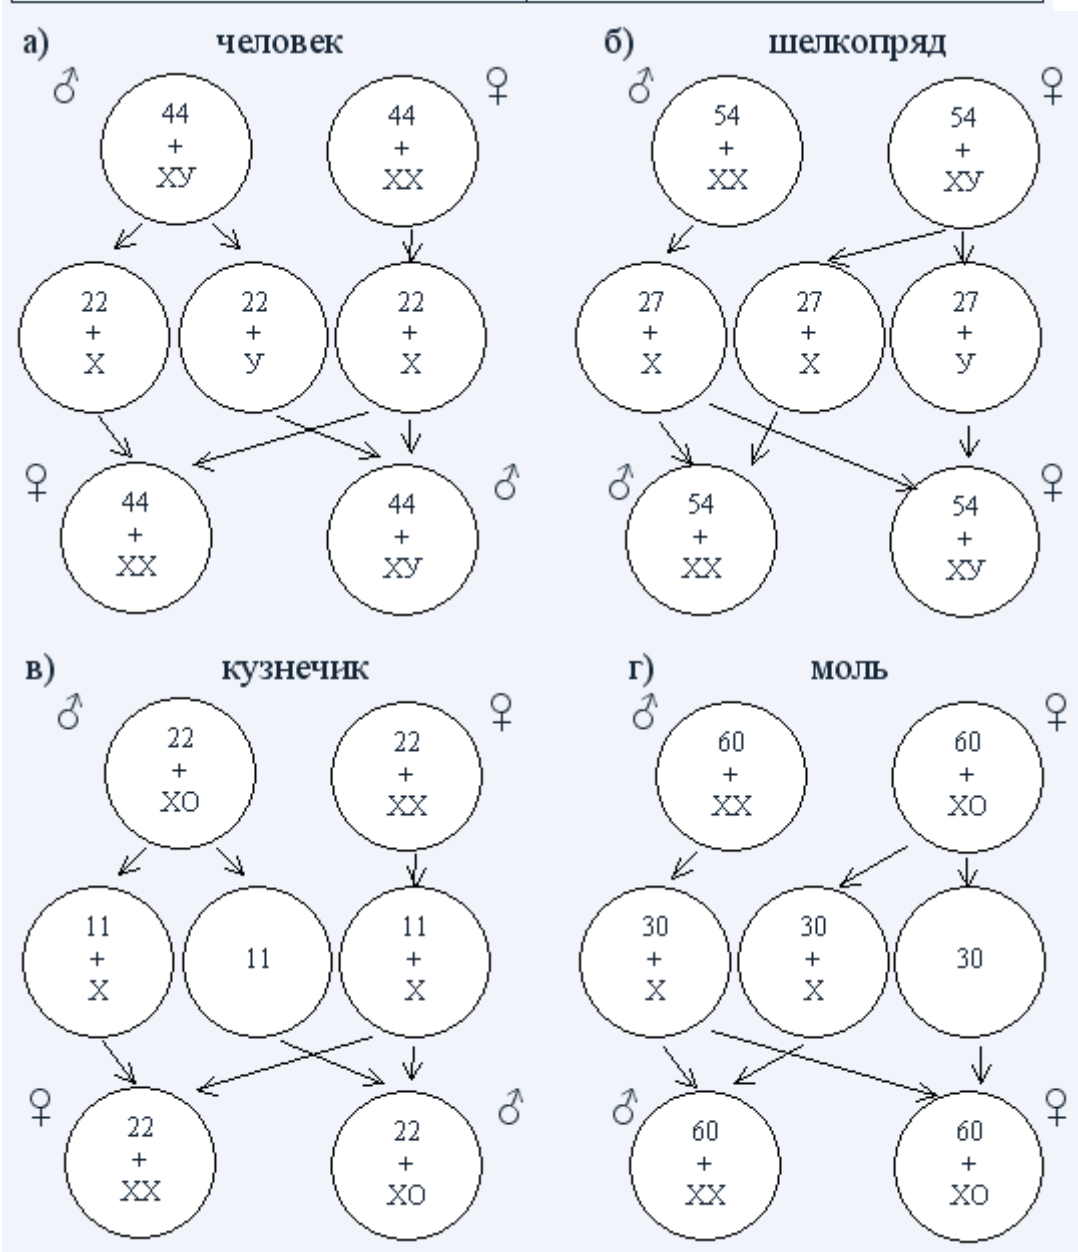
а) человек

♂ 44 + ХУ

♀ 44 + ХХ

22 + Х

22 + У

22 + Х

♀ 44 + ХХ

♂ 44 + ХУ

б) шелкопряд

♂ 54 + ХХ

♀ 54 + ХУ

27 + Х

27 + Х

27 + У

♂ 54 + ХХ

♀ 54 + ХУ

в) кузнечик

♂ 22 + ХО

♀ 22 + ХХ

11 + Х

11

11 + Х

♀ 22 + ХХ

♂ 22 + ХО

г) моль

♂ 60 + ХХ

♀ 60 + ХО

30 + Х

30 + Х

30

♂ 60 + ХХ

♀ 60 + ХО